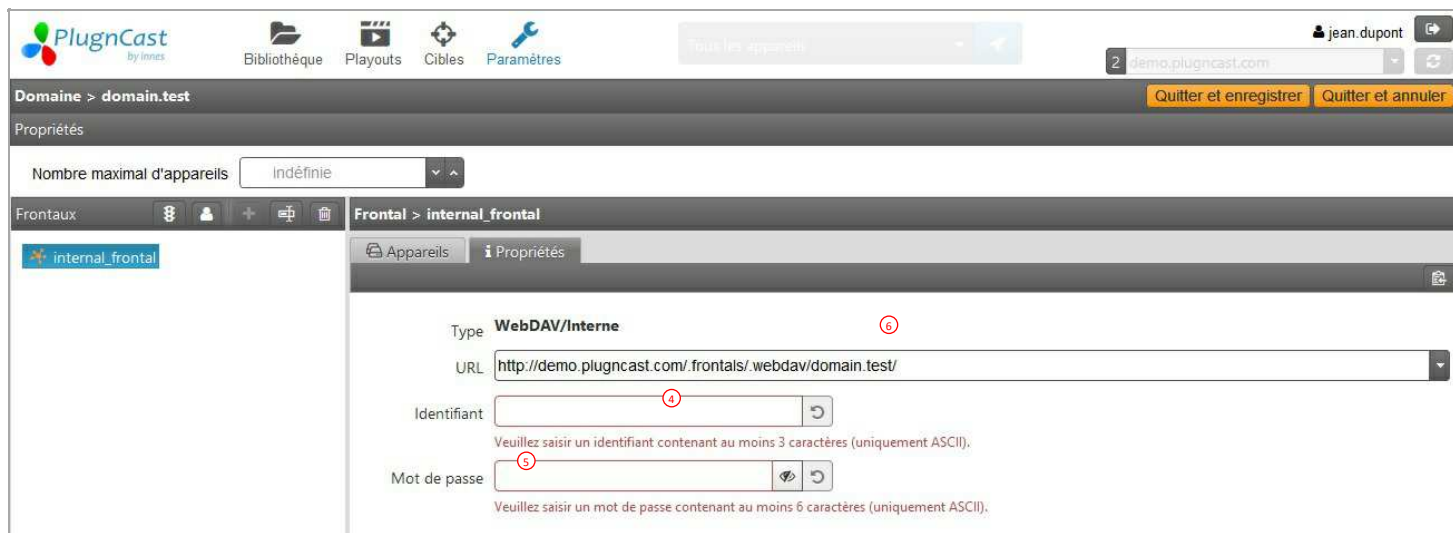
PlugnCast by innes

Bibliothèque Playouts Cibles Paramètres

Tous les appareils

jean.dupont

2 demo.plugncast.com

Domaine > domain.test

Quitter et enregistrer Quitter et annuler

Propriétés

Nombre maximal d'appareils indéfinie

Frontaux

internal_frontal

Frontal > internal_frontal

Appareils Propriétés

Type WebDAV/Interne

6

URL http://demo.plugncast.com/.frontals/.webdav/domain.test/

Identifiant

4

Veuillez saisir un identifiant contenant au moins 3 caractères (uniquement ASCII).

Mot de passe

5

Veuillez saisir un mot de passe contenant au moins 6 caractères (uniquement ASCII).